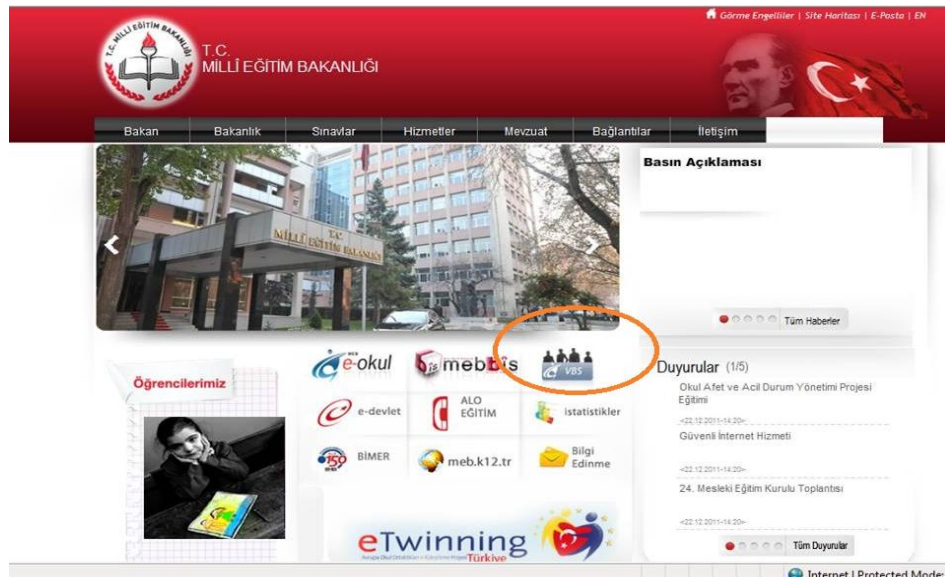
Görme Engelliler | Site Haritası | E-Posta | EN

T.C. MİLLİ EĞİTİM BAKANLIĞI

T.C.
MİLLİ EĞİTİM BAKANLIĞI

Bakan | Bakanlık | Sınavlar | Hizmetler | Mevzuat | Bağlantılar | İletişim

T.C.
MİLLİ EĞİTİM BAKANLIĞI

Basın Açıklaması

Tüm Haberler

Öğrencilerimiz

e-okul
mebbis
VBS
e-devlet
ALO EĞİTİM
istatistikler
BİMER
meb.k12.tr
Bilgi Edinme

eTwinning
Türkiye

Duyurular (1/5)

Okul Afet ve Acil Durum Yönetimi Projesi Eğitimi
«22.12.2011-14:20»

Güvenli İnternet Hizmeti
«22.12.2011-14:20»

24. Mesleki Eğitim Kurulu Toplantısı
«22.12.2011-14:20»

Tüm Duyurular

Internet | Protected Mode